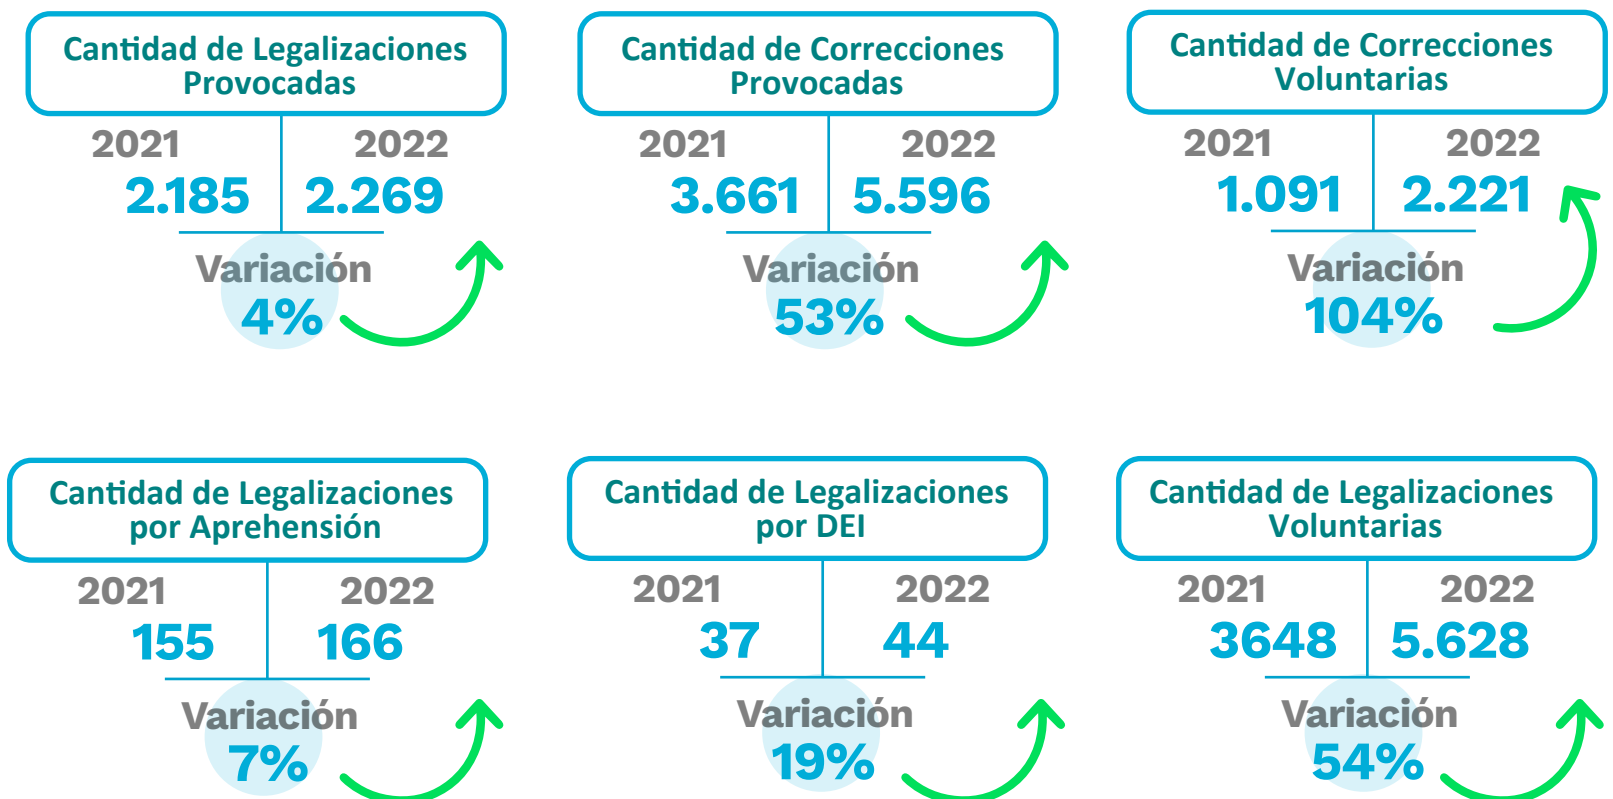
Cantidad de Legalizaciones Provocadas

2021
2.185

2022
2.269

Variación
4%

Cantidad de Correcciones Provocadas

2021
3.661

2022
5.596

Variación
53%

Cantidad de Correcciones Voluntarias

2021
1.091

2022
2.221

Variación
104%

Cantidad de Legalizaciones por Aprehensión

2021
155

2022
166

Variación
7%

Cantidad de Legalizaciones por DEI

2021
37

2022
44

Variación
19%

Cantidad de Legalizaciones Voluntarias

2021
3648

2022
5.628

Variación
54%